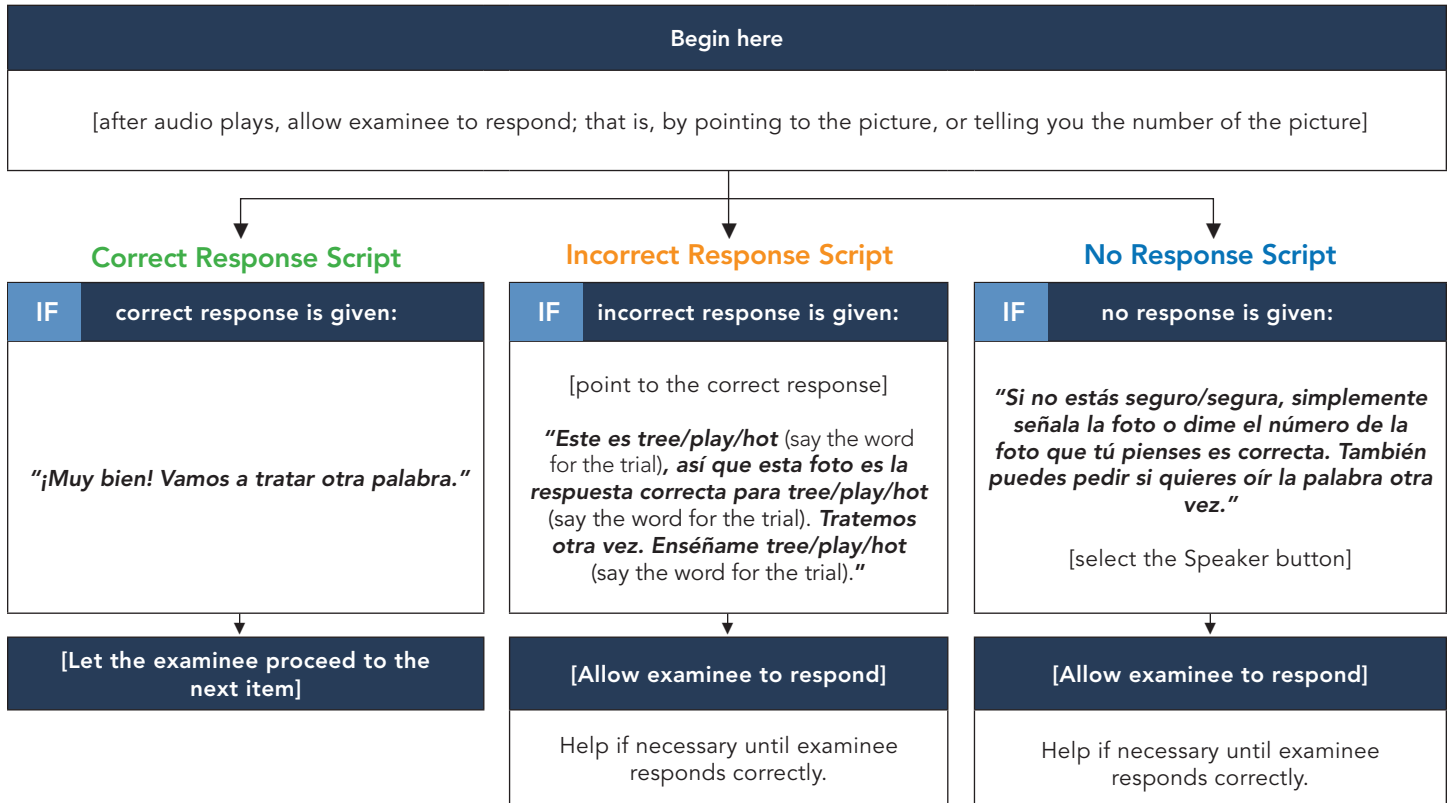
Begin here

[after audio plays, allow examinee to respond; that is, by pointing to the picture, or telling you the number of the picture]

Correct Response Script

IF correct response is given:

"¡Muy bien! Vamos a tratar otra palabra."

[Let the examinee proceed to the next item]

Incorrect Response Script

IF incorrect response is given:

[point to the correct response]

"Este es tree/play/hot (say the word for the trial), así que esta foto es la respuesta correcta para tree/play/hot (say the word for the trial). Tratemos otra vez. Enséñame tree/play/hot (say the word for the trial)."

[Allow examinee to respond]

Help if necessary until examinee responds correctly.

No Response Script

IF no response is given:

"Si no estás seguro/segura, simplemente señala la foto o dime el número de la foto que tú pienses es correcta. También puedes pedir si quieres oír la palabra otra vez."

[select the Speaker button]

[Allow examinee to respond]

Help if necessary until examinee responds correctly.